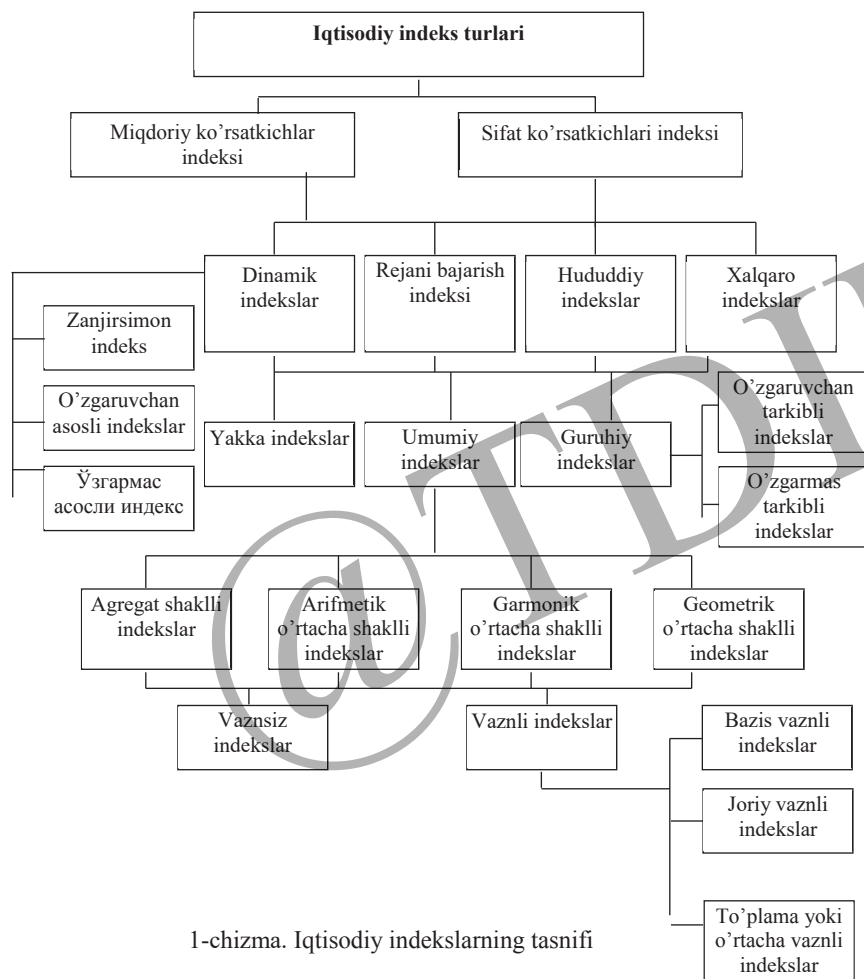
**Iqtisodiy indeks turlari**

Miqdoriy ko'rsatkichlar indeksi

Sifat ko'rsatkichlari indeksi

Dinamik indekslar

Rejani bajarish indeksi

Hududdiy indekslar

Xalqaro indekslar

Zanjirsimon indeks

O'zgaruvchan asosli indekslar

Ўзгармас асосли индекс

Yakka indekslar

Umumiy indekslar

Guruhiy indekslar

O'zgaruvchan tarkibli indekslar

O'zgarmas tarkibli indekslar

Agregat shaklli indekslar

Arifmetik o'rtacha shaklli indekslar

Garmonik o'rtacha shaklli indekslar

Geometrik o'rtacha shaklli indekslar

Vaznsiz indekslar

Vaznli indekslar

Bazis vaznli indekslar

Joriy vaznli indekslar

To'plama yoki o'rtacha vaznli indekslar

1-chizma. Iqtisodiy indekslarning tasnifi

@TDI